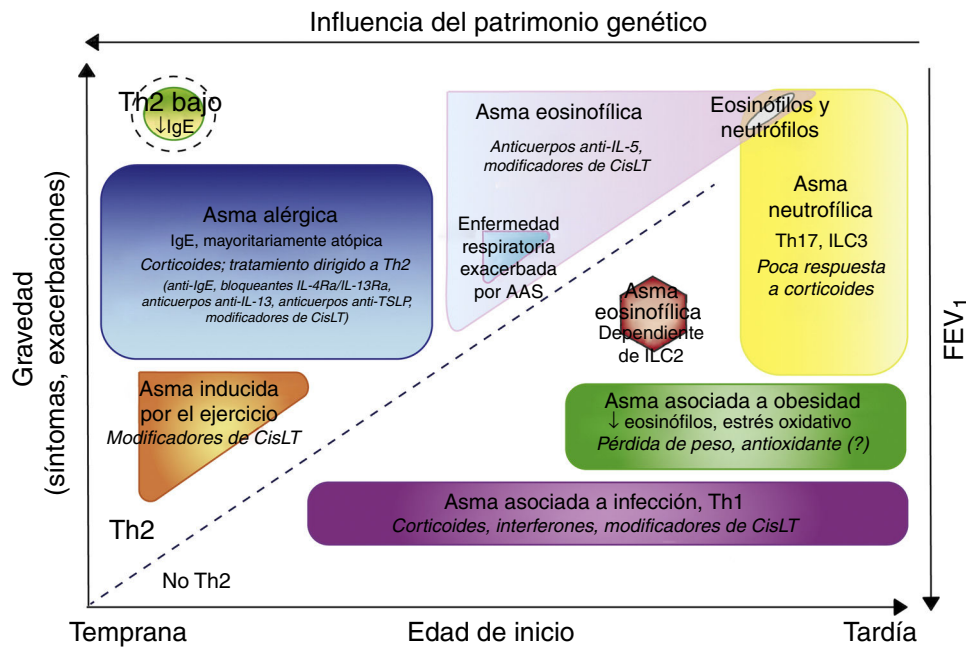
Influencia del patrimonio genético

Gravedad (síntomas, exacerbaciones)

Th2 bajo
↓IgE

Asma alérgica
IgE, mayoritariamente atópica
*Corticoides; tratamiento dirigido a Th2*
*(anti-IgE, bloqueantes IL-4Ra/IL-13Ra, anticuerpos anti-IL-13, anticuerpos anti-TSLP, modificadores de CisLT)*

Asma inducida por el ejercicio
*Modificadores de CisLT*

Th2

No Th2

Asma eosinofílica
*Anticuerpos anti-IL-5, modificadores de CisLT*

Enfermedad respiratoria exacerbada por AAS

Eosinófilos y neutrófilos

Asma neutrofílica
Th17, ILC3
*Poca respuesta a corticoides*

Asma eosinofílica
Dependiente de ILC2

Asma asociada a obesidad
↓ eosinófilos, estrés oxidativo
*Pérdida de peso, antioxidante (?)*

Asma asociada a infección, Th1
*Corticoides, interferones, modificadores de CisLT*

$FEV_1$

Temprana

Edad de inicio

Tardía